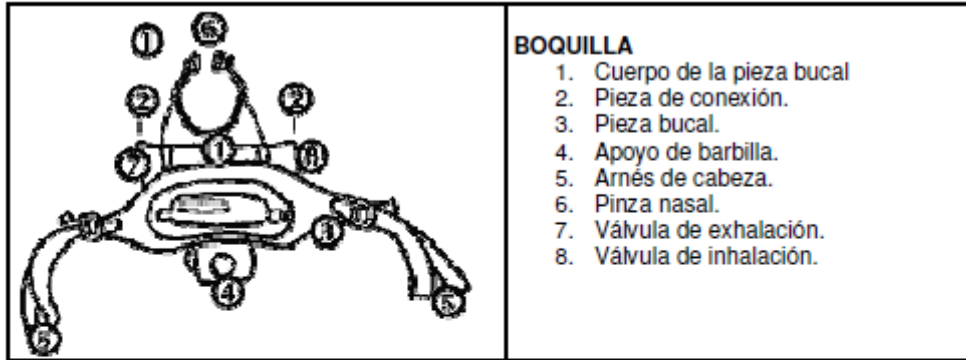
1
6
2
2
7
1
8
3
3
3
4
5
5

BOQUILLA
1. Cuerpo de la pieza bucal
2. Pieza de conexión.
3. Pieza bucal.
4. Apoyo de barbilla.
5. Arnés de cabeza.
6. Pinza nasal.
7. Válvula de exhalación.
8. Válvula de inhalación.